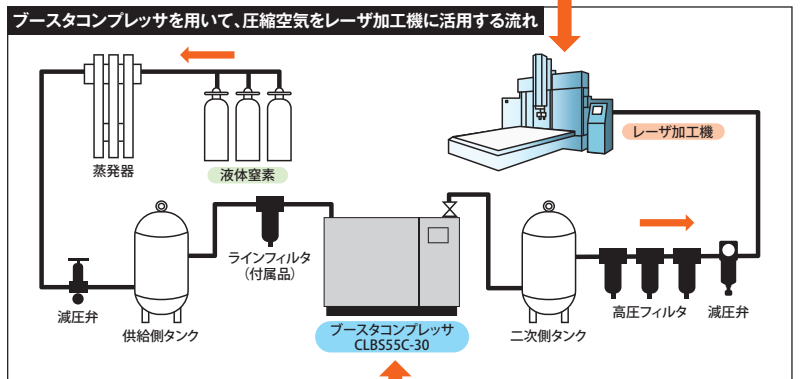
ブースタコンプレッサを用いて、圧縮空気をレーザ加工機に活用する流れ

レーザ加工機

蒸発器

液体窒素

ラインフィルタ
（付属品）

減圧弁

供給側タンク

ブースタコンプレッサ
CLBS55C-30

二次側タンク

高圧フィルタ

減圧弁